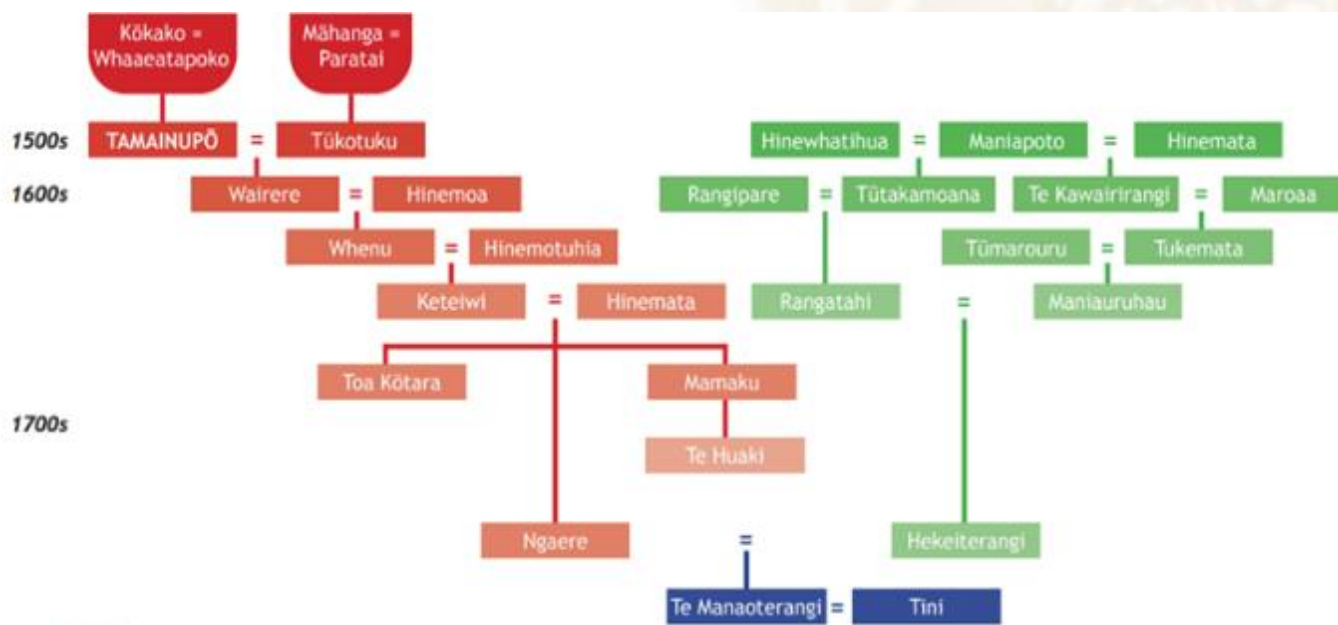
Kōkako = Whaaeatapoko

Māhanga = Paratai

1500s

TAMAINUPŌ = Tūkotuku

Hinewhatihua = Maniapoto = Hinemata

1600s

Wairere = Hinemoa

Rangipare = Tūtakamoana

Te Kawairirangi = Maroaa

Whenu = Hinemotuhia

Tūmarouru = Tukemata

Keteiwi = Hinemata

Rangatahi =

Maniauruhau

Toa Kōtara

Mamaku

1700s

Te Huaki

Ngaere = Hekeiterangi

Te Manaoterangi = Tini